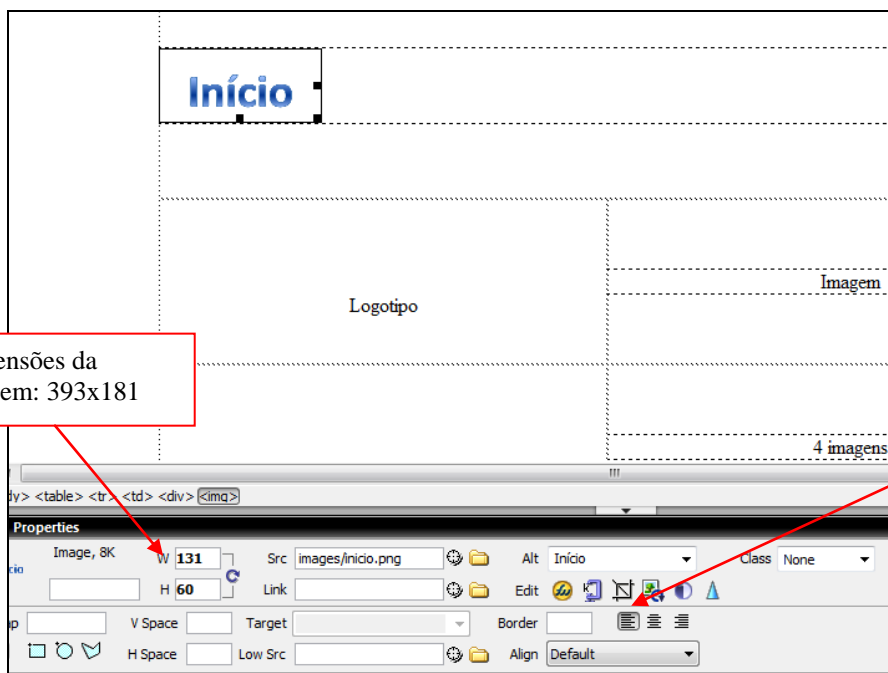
Início

Logotipo

Imagem

ensões da
em: 393x181

4 imagens

dy> <table> <tr> <td> <div> <img>

Properties

Image, 8K

cio

W 131

H 60

Src images/inicio.png

Link

Alt Início

Edit

Class None

p

V Space

Target

Border

H Space

Low Src

Align Default